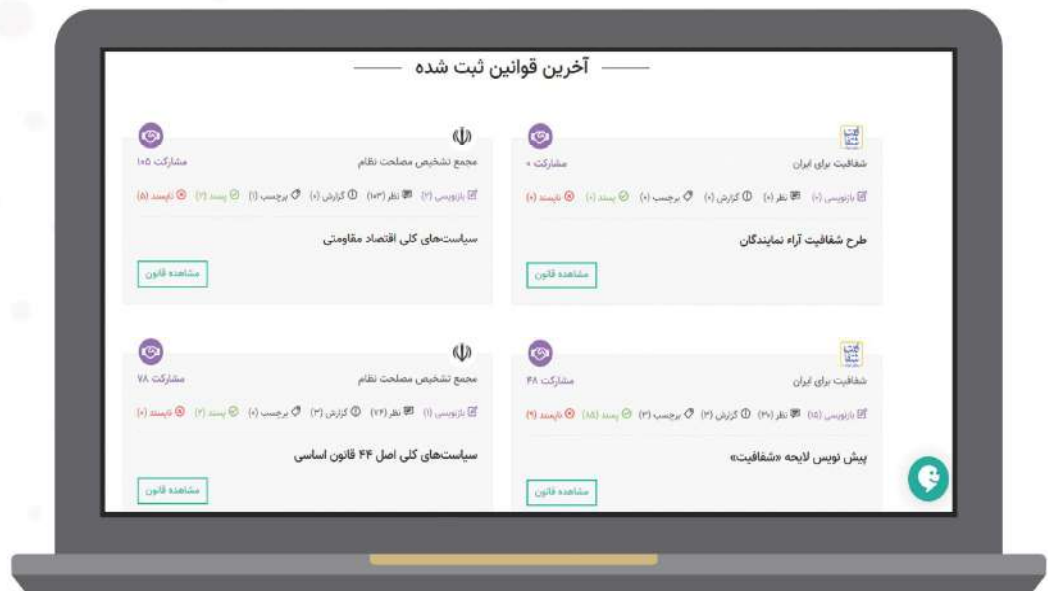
آخرین قوانین ثبت شده

شفافیت برای ایران
مشارکت ۰
بازنویسی (۰) نظر (۰) گزارش (۰) برچسب (۰) پسند (۰) ناپسند (۰)
طرح شفافیت آراء نمایندگان
مشاهده قانون

مجمع تشخیص مصلحت نظام
مشارکت ۱۰۵
بازنویسی (۲) نظر (۱۰۳) گزارش (۰) برچسب (۱) پسند (۲) ناپسند (۸)
سیاست‌های کلی اقتصاد مقاومتی
مشاهده قانون

شفافیت برای ایران
مشارکت ۴۸
بازنویسی (۱۵) نظر (۲۶) گزارش (۲) برچسب (۳) پسند (۱۸) ناپسند (۹)
پیش نویس لایحه «شفافیت»
مشاهده قانون

مجمع تشخیص مصلحت نظام
مشارکت ۷۸
بازنویسی (۱) نظر (۷۴) گزارش (۳) برچسب (۰) پسند (۲) ناپسند (۰)
سیاست‌های کلی اصل ۴۴ قانون اساسی
مشاهده قانون